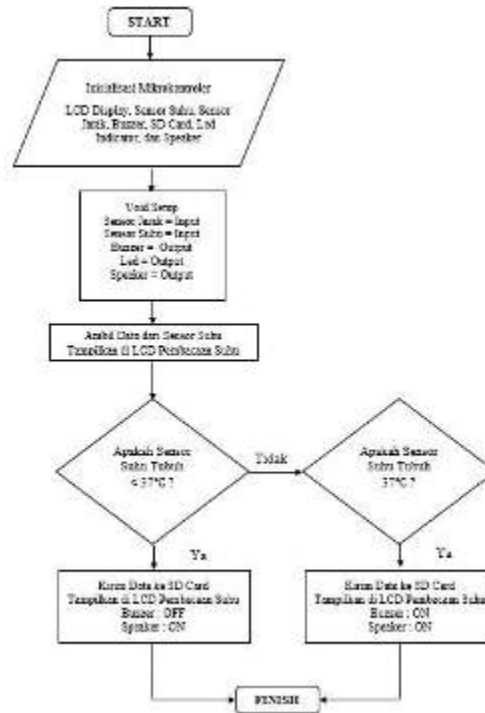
START

Inisialisasi Mikrokontroler
LCD Display, Sensor Suhu, Sensor Jarak, Buzzer, SD Card, Led Indikator, dan Speaker

Void Setup
Sensor Jarak = Input
Sensor Suhu = Input
Buzzer = Output
Led = Output
Speaker = Output

Ambil Data dari Sensor Suhu
Tampilkan di LCD Pembacaan Suhu

Apakah Sensor Suhu Tubuh ≤ 37°C ?

Tidak

Apakah Sensor Suhu Tubuh 37°C ?

Ya

Kirim Data ke SD Card
Tampilkan di LCD Pembacaan Suhu
Buzzer : OFF
Speaker : ON

Ya

Kirim Data ke SD Card
Tampilkan di LCD Pembacaan Suhu
Buzzer : ON
Speaker : ON

FINISH